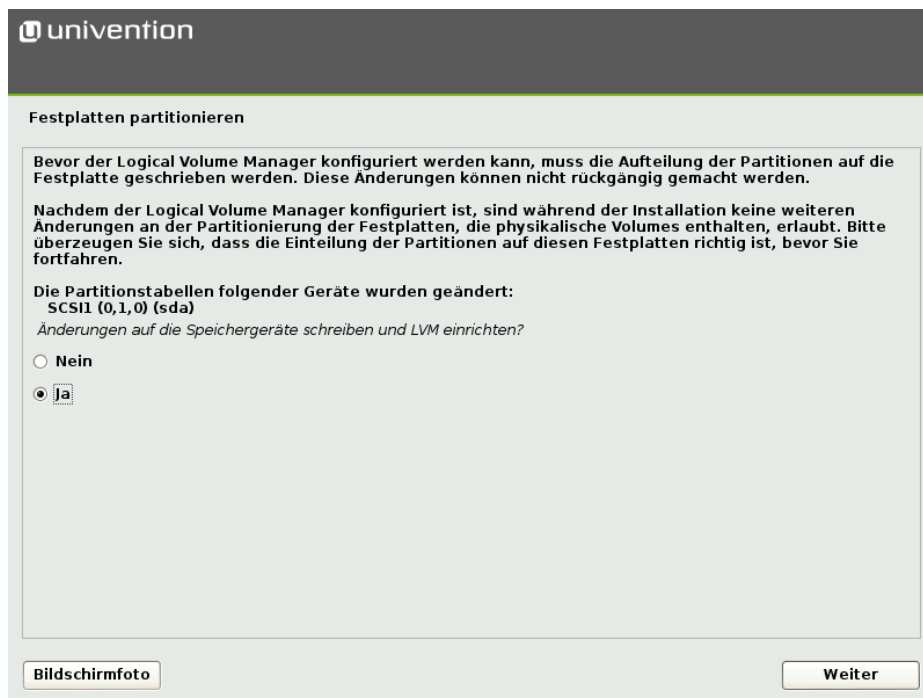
univention

Festplatten partitionieren

Bevor der Logical Volume Manager konfiguriert werden kann, muss die Aufteilung der Partitionen auf die Festplatte geschrieben werden. Diese Änderungen können nicht rückgängig gemacht werden.

Nachdem der Logical Volume Manager konfiguriert ist, sind während der Installation keine weiteren Änderungen an der Partitionierung der Festplatten, die physikalische Volumes enthalten, erlaubt. Bitte überzeugen Sie sich, dass die Einteilung der Partitionen auf diesen Festplatten richtig ist, bevor Sie fortfahren.

Die Partitionstabellen folgender Geräte wurden geändert:
SCSI1 (0,1,0) (sda)
Änderungen auf die Speichergeräte schreiben und LVM einrichten?

Nein

Ja

Bildschirmfoto

Weiter